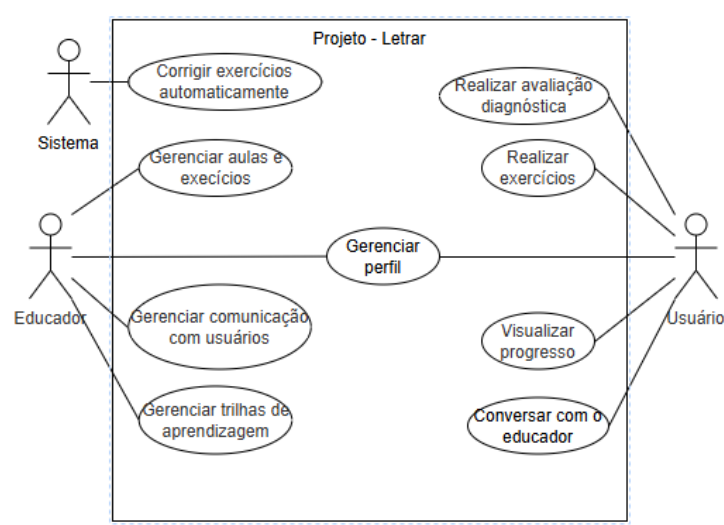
Projeto - Letrar

Sistema

Corrigir exercícios automaticamente

Realizar avaliação diagnóstica

Gerenciar aulas e execícios

Realizar exercícios

Educador

Gerenciar perfil

Usuário

Gerenciar comunicação com usuários

Visualizar progresso

Gerenciar trilhas de aprendizagem

Conversar com o educador